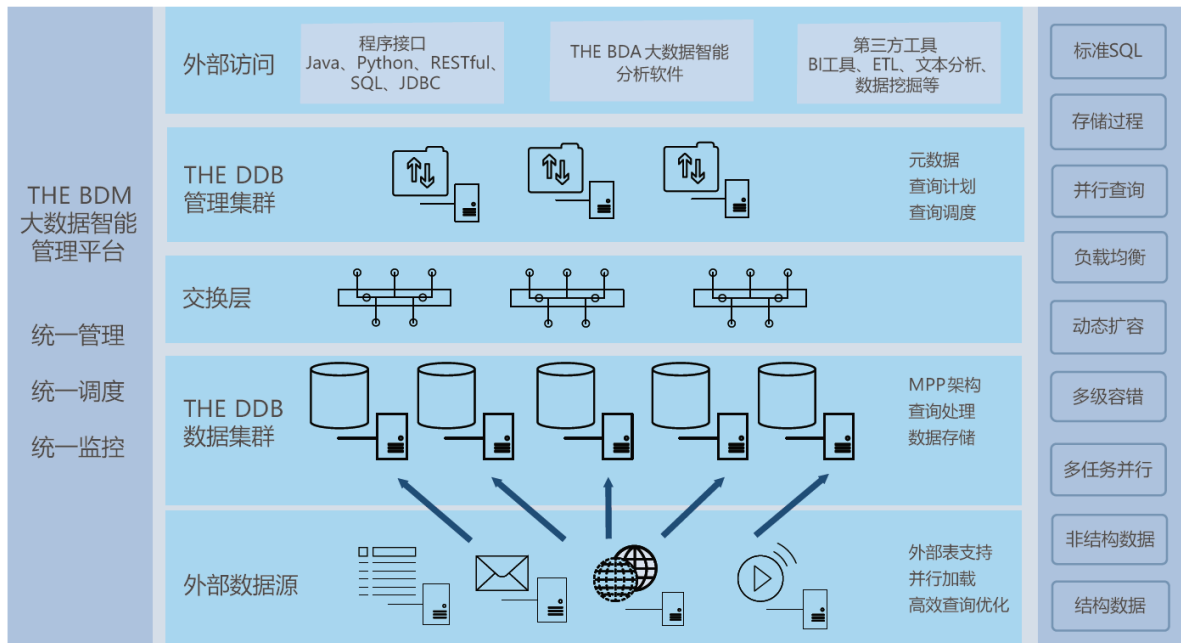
THE BDM
大数据智能
管理平台

统一管理

统一调度

统一监控

外部访问

程序接口
Java、Python、RESTful、
SQL、JDBC

THE BDA 大数据智能
分析软件

第三方工具
BI工具、ETL、文本分析、
数据挖掘等

THE DDB
管理集群

元数据
查询计划
查询调度

交换层

THE DDB
数据集群

MPP架构
查询处理
数据存储

外部数据源

外部表支持
并行加载
高效查询优化

标准SQL

存储过程

并行查询

负载均衡

动态扩容

多级容错

多任务并行

非结构数据

结构数据